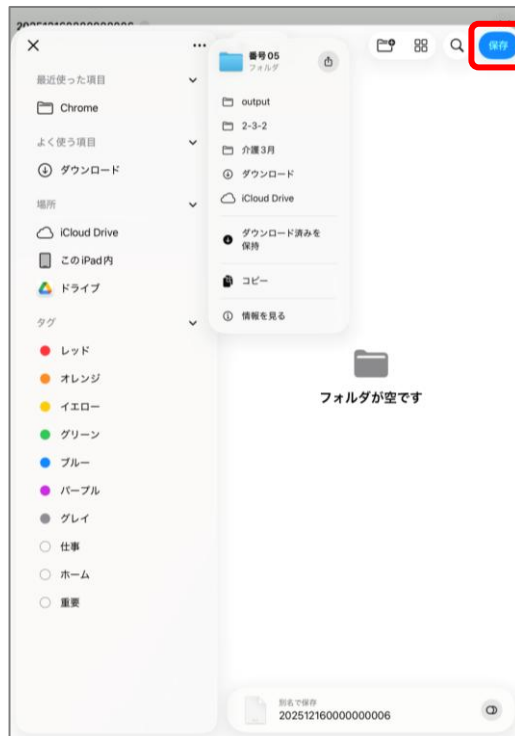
最近使った項目

Chrome

よく使う項目

ダウンロード

場所

iCloud Drive

このiPad内

ドライブ

タグ

レッド

オレンジ

イエロー

グリーン

ブルー

パープル

グレイ

仕事

ホーム

重要

番号05
フォルダ

output

2-3-2

介護3月

ダウンロード

iCloud Drive

ダウンロード済みを保持

コピー

情報を見る

保存

フォルダが空です

別名で保存
2025121600000000006